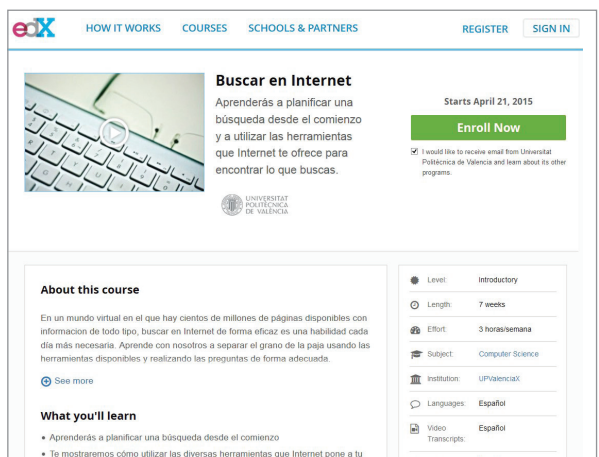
edX HOW IT WORKS COURSES SCHOOLS & PARTNERS REGISTER SIGN IN

Buscar en Internet

Aprenderás a planificar una búsqueda desde el comienzo y a utilizar las herramientas que Internet te ofrece para encontrar lo que buscas.

UNIVERSITAT POLITÈCNICA DE VALÈNCIA

Starts April 21, 2015

Enroll Now

I would like to receive email from Universitat Politècnica de Valencia and learn about its other programs.

About this course

En un mundo virtual en el que hay cientos de millones de páginas disponibles con informacion de todo tipo, buscar en Internet de forma eficaz es una habilidad cada día más necesaria. Aprende con nosotros a separar el grano de la paja usando las herramientas disponibles y realizando las preguntas de forma adecuada.

See more

What you'll learn

• Aprenderás a planificar una búsqueda desde el comienzo
• Te mostraremos cómo utilizar las diversas herramientas que Internet pone a tu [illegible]

| | |
|---|---|
| Level: | Introductory |
| Length: | 7 weeks |
| Effort: | 3 horas/semana |
| Subject: | Computer Science |
| Institution: | UPValenciaX |
| Languages: | Español |
| Video Transcripts: | Español |